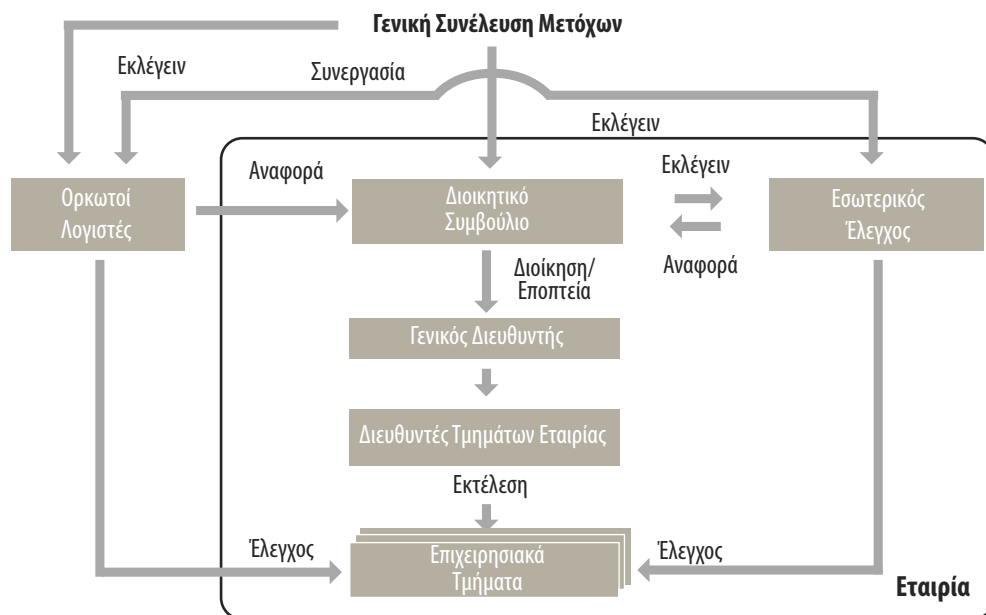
Γενική Συνέλευση Μετόχων

Εκλέγειν

Συνεργασία

Εκλέγειν

Αναφορά

Ορκωτοί Λογιστές

Διοικητικό Συμβούλιο

Εκλέγειν

Αναφορά

Εσωτερικός Έλεγχος

Διοίκηση/ Εποπτεία

Γενικός Διευθυντής

Διευθυντές Τμημάτων Εταιρίας

Εκτέλεση

Έλεγχος

Επιχειρησιακά Τμήματα

Έλεγχος

Εταιρία